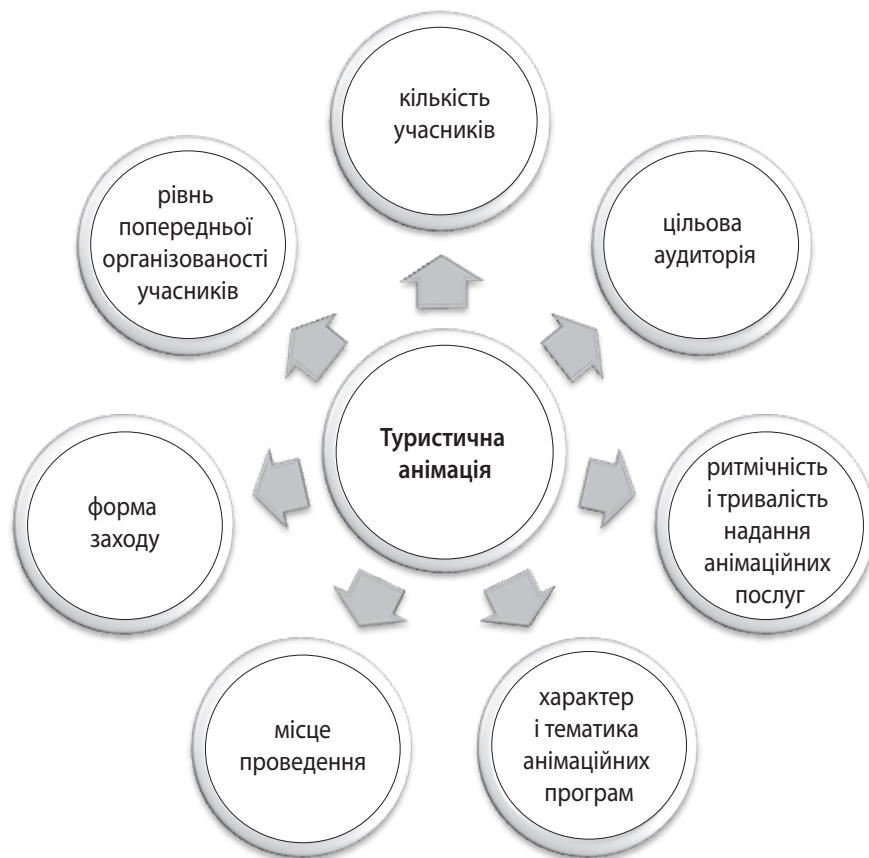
Туристична анімація

кількість учасників

цільова аудиторія

ритмічність і тривалість надання анімаційних послуг

характер і тематика анімаційних програм

місце проведення

форма заходу

рівнь попередньої організованості учасників